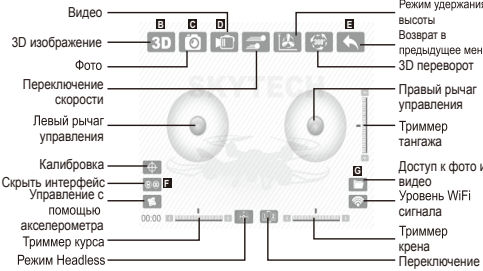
Видео
B C D
3D изображение
3D
Фото
Переключение скорости
Левый рычаг управления
Калибровка
Скрыть интерфейс
F
Управление с помощью акселерометра
00:00
Триммер курса
Режим Headless
Режим удержания высоты
E
Возврат в предыдущее мен
3D переворот
SKYTECH
Правый рычаг управления
Триммер тангажа
G
Доступ к фото и видео
Уровень WiFi сигнала
Триммер крена
Переключение